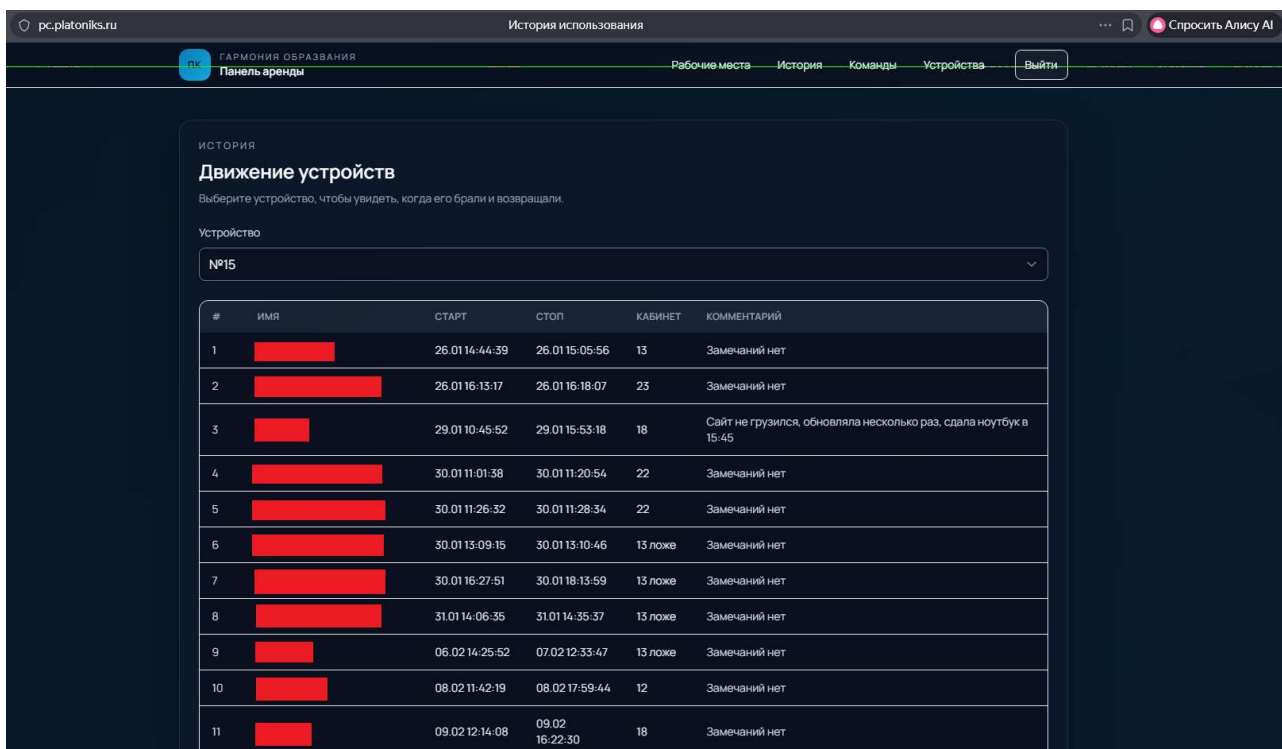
pc.platoniks.ru

История использования

Спросить Алису AI

ПК ГАРМОНИЯ ОБРАЗОВАНИЯ
Панель аренды

Рабочие места История Команды Устройства Выйти

ИСТОРИЯ

Движение устройств

Выберите устройство, чтобы увидеть, когда его брали и возвращали.

Устройство

№15

| # | ИМЯ | СТАРТ | СТОП | КАБИНЕТ | КОММЕНТАРИЙ |
|---|---|---|---|---|---|
| 1 | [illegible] | 26.01 14:44:39 | 26.01 15:05:56 | 13 | Замечаний нет |
| 2 | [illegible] | 26.01 16:13:17 | 26.01 16:18:07 | 23 | Замечаний нет |
| 3 | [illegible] | 29.01 10:45:52 | 29.01 15:53:18 | 18 | Сайт не грузился, обновляла несколько раз, сдала ноутбук в 15:45 |
| 4 | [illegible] | 30.01 11:01:38 | 30.01 11:20:54 | 22 | Замечаний нет |
| 5 | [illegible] | 30.01 11:26:32 | 30.01 11:28:34 | 22 | Замечаний нет |
| 6 | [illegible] | 30.01 13:09:15 | 30.01 13:10:46 | 13 ложе | Замечаний нет |
| 7 | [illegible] | 30.01 16:27:51 | 30.01 18:13:59 | 13 ложе | Замечаний нет |
| 8 | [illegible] | 31.01 14:06:35 | 31.01 14:35:37 | 13 ложе | Замечаний нет |
| 9 | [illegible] | 06.02 14:25:52 | 07.02 12:33:47 | 13 ложе | Замечаний нет |
| 10 | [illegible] | 08.02 11:42:19 | 08.02 17:59:44 | 12 | Замечаний нет |
| 11 | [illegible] | 09.02 12:14:08 | 09.02 16:22:30 | 18 | Замечаний нет |